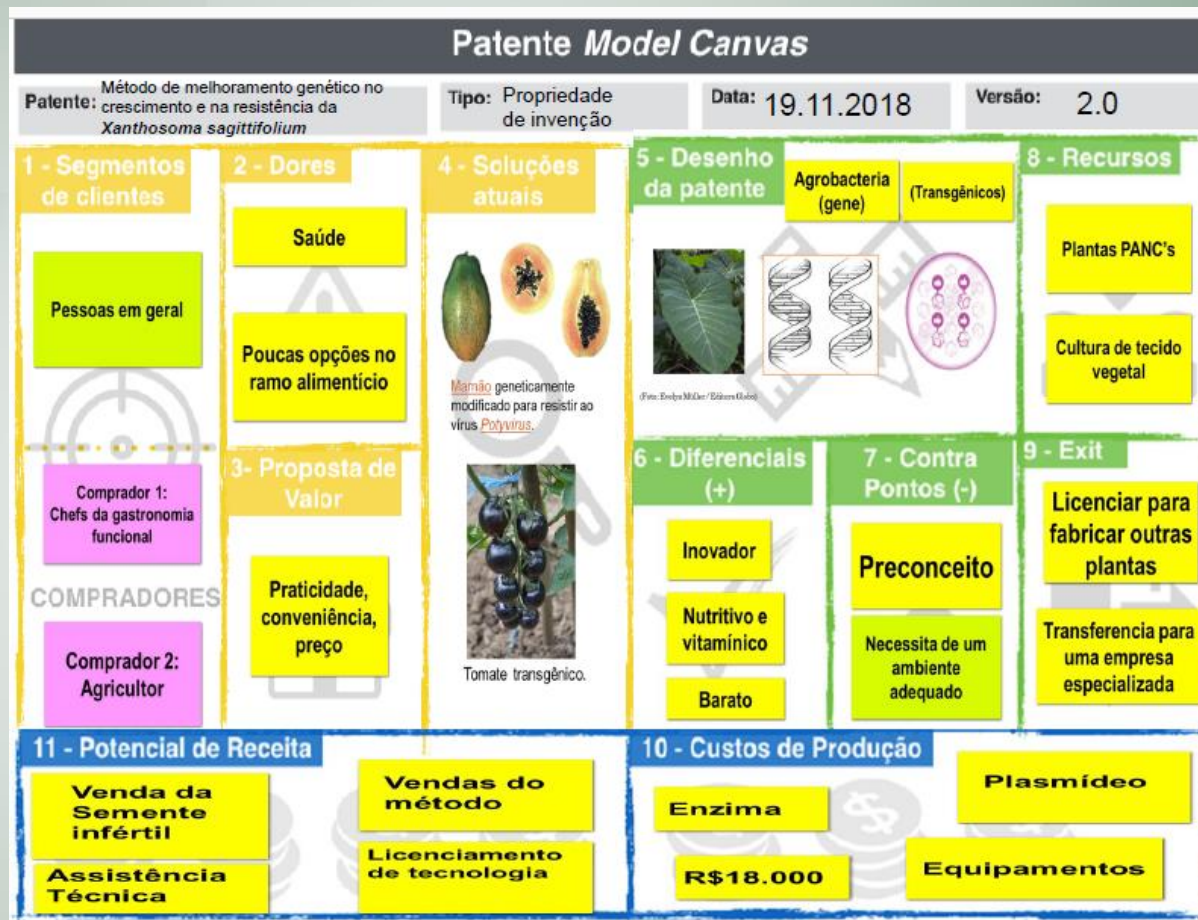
Patente *Model Canvas*

Patente: Método de melhoramento genético no crescimento e na resistência da *Xanthosoma sagittifolium*

Tipo: Propriedade de invenção

Data: 19.11.2018

Versão: 2.0

1 - Segmentos de clientes

Pessoas em geral

Comprador 1: Chefs da gastronomia funcional

COMPRADORES

Comprador 2: Agricultor

2 - Dores

Saúde

Poucas opções no ramo alimentício

3- Proposta de Valor

Praticidade, conveniência, preço

4 - Soluções atuais

Mamão geneticamente modificado para resistir ao vírus Potyvirus.

Tomate transgênico.

5 - Desenho da patente

Agrobacteria (gene)

(Transgênicos)

(Foto: Evelyn Müller / Editora Globo)

6 - Diferenciais (+)

Inovador

Nutritivo e vitamínico

Barato

7 - Contra Pontos (-)

Preconceito

Necessita de um ambiente adequado

8 - Recursos

Plantas PANC's

Cultura de tecido vegetal

9 - Exit

Licenciar para fabricar outras plantas

Transferencia para uma empresa especializada

11 - Potencial de Receita

Venda da Semente infértil

Vendas do método

Assistência Técnica

Licenciamento de tecnologia

10 - Custos de Produção

Enzima

Plasmídeo

R$18.000

Equipamentos